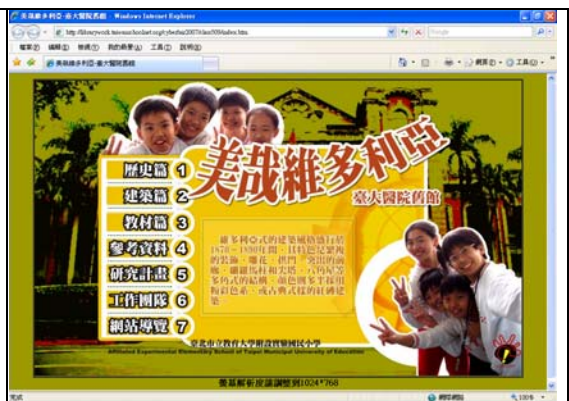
美哉維多利亞-臺大醫院舊館 - Windows Internet Explorer

http://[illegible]

檔案(F) 編輯(E) 檢視(V) 我的最愛(A) 工具(T) 說明(H)

美哉維多利亞-臺大醫院舊館

美哉維多利亞

臺大醫院舊館

歷史篇 1

建築篇 2

教材篇 3

參考資料 4

研究計畫 5

工作團隊 6

網站導覽 7

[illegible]

臺北市立教育大學附設實驗國民小學

Affiliated Experimental Elementary School of Taipei Municipal University of Education

螢幕解析度請調整到1024*768

完成

100%